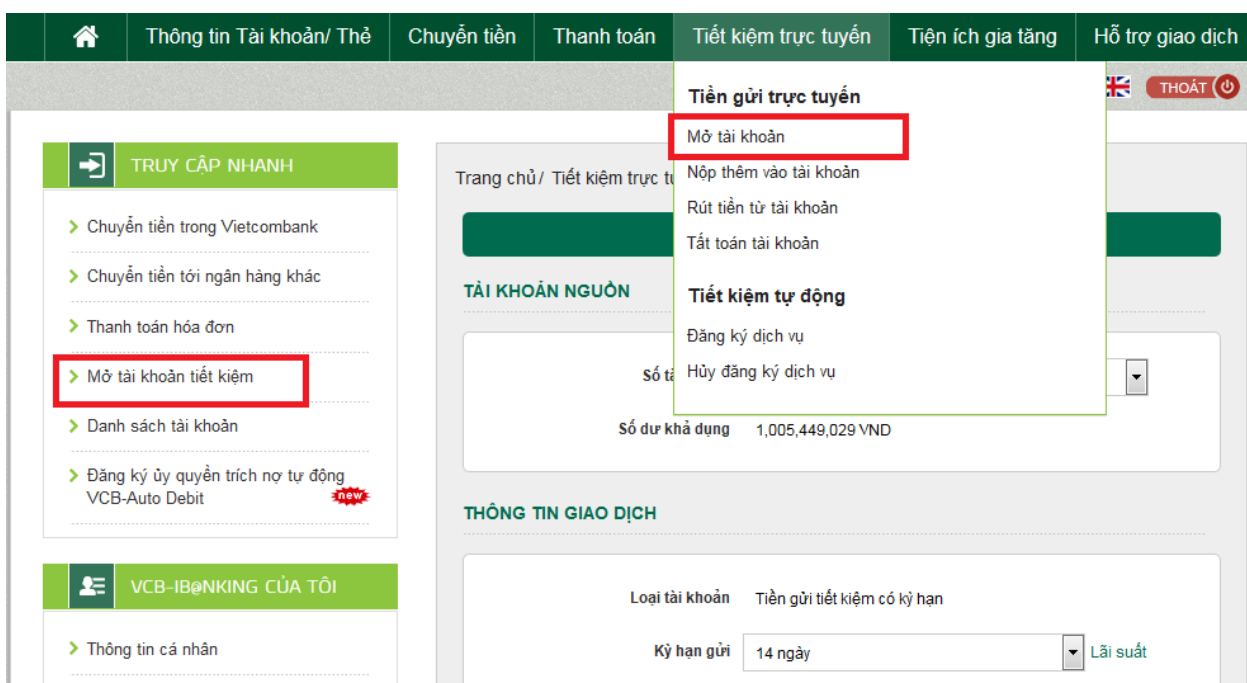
Thông tin Tài khoản/ Thẻ | Chuyển tiền | Thanh toán | Tiết kiệm trực tuyến | Tiện ích gia tăng | Hỗ trợ giao dịch

THOÁT

Tiền gửi trực tuyến
Mở tài khoản
Nộp thêm vào tài khoản
Rút tiền từ tài khoản
Tất toán tài khoản

Tiết kiệm tự động
Đăng ký dịch vụ
Hủy đăng ký dịch vụ

TRUY CẬP NHANH
Chuyển tiền trong Vietcombank
Chuyển tiền tới ngân hàng khác
Thanh toán hóa đơn
Mở tài khoản tiết kiệm
Danh sách tài khoản
Đăng ký ủy quyền trích nợ tự động VCB-Auto Debit new

VCB-IB@NKING CỦA TÔI
Thông tin cá nhân

Trang chủ / Tiết kiệm trực tu

TÀI KHOẢN NGUỒN
Số tà
Số dư khả dụng 1,005,449,029 VND

THÔNG TIN GIAO DỊCH
Loại tài khoản Tiền gửi tiết kiệm có kỳ hạn
Kỳ hạn gửi 14 ngày
Lãi suất